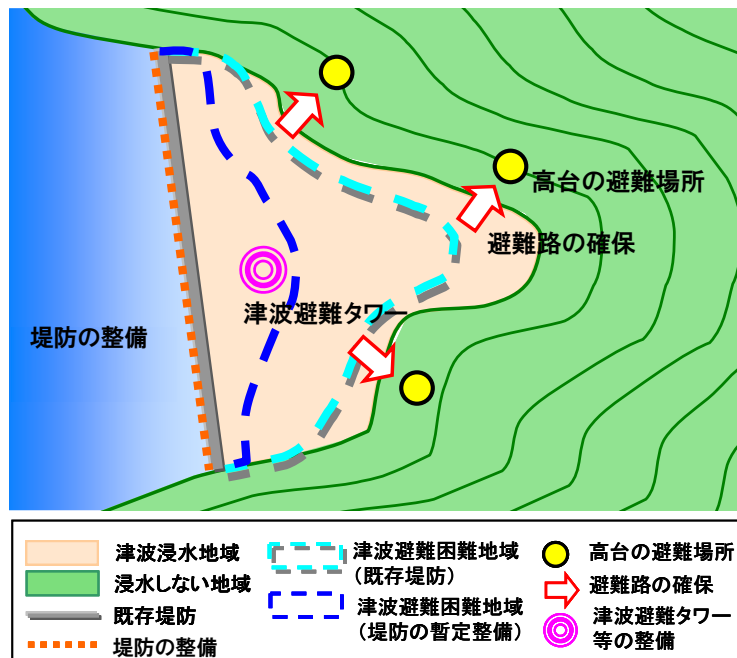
高台の避難場所

避難路の確保

津波避難タワー

堤防の整備

津波浸水地域

浸水しない地域

既存堤防

堤防の整備

津波避難困難地域
（既存堤防）

津波避難困難地域
（堤防の暫定整備）

高台の避難場所

避難路の確保

津波避難タワー等の整備